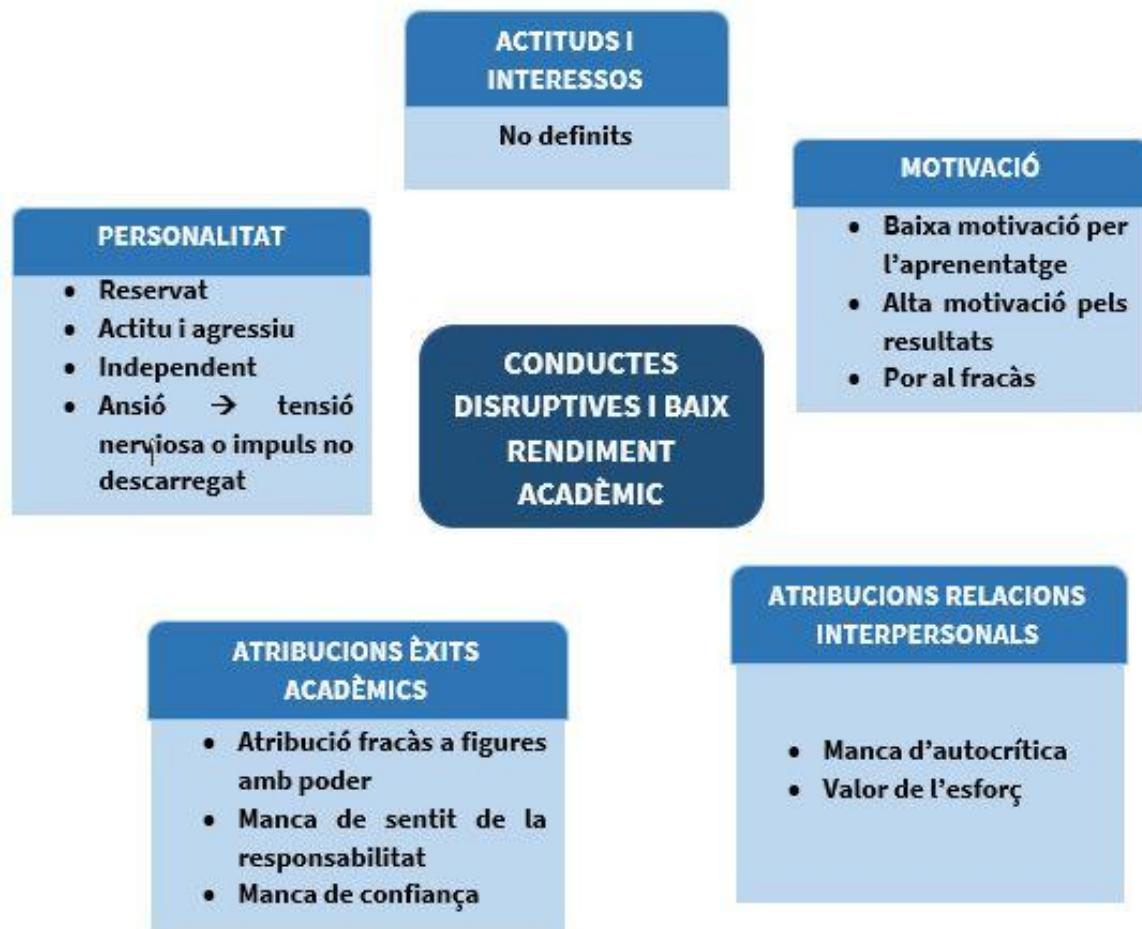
ACTITUDS I INTERESSOS

No definits

MOTIVACIÓ

- Baixa motivació per l'aprenentatge
- Alta motivació pels resultats
- Por al fracàs

PERSONALITAT

- Reservat
- Actitu i agressiu
- Independent
- Ansió → tensió nerviosa o impuls no descarregat

CONDUCTES DISRUPTIVES I BAIX RENDIMENT ACADÈMIC

ATRIBUCIONS RELACIONS INTERPERSONALS

- Manca d'autocrítica
- Valor de l'esforç

ATRIBUCIONS ÈXITS ACADÈMICS

- Atribució fracàs a figures amb poder
- Manca de sentit de la responsabilitat
- Manca de confiança